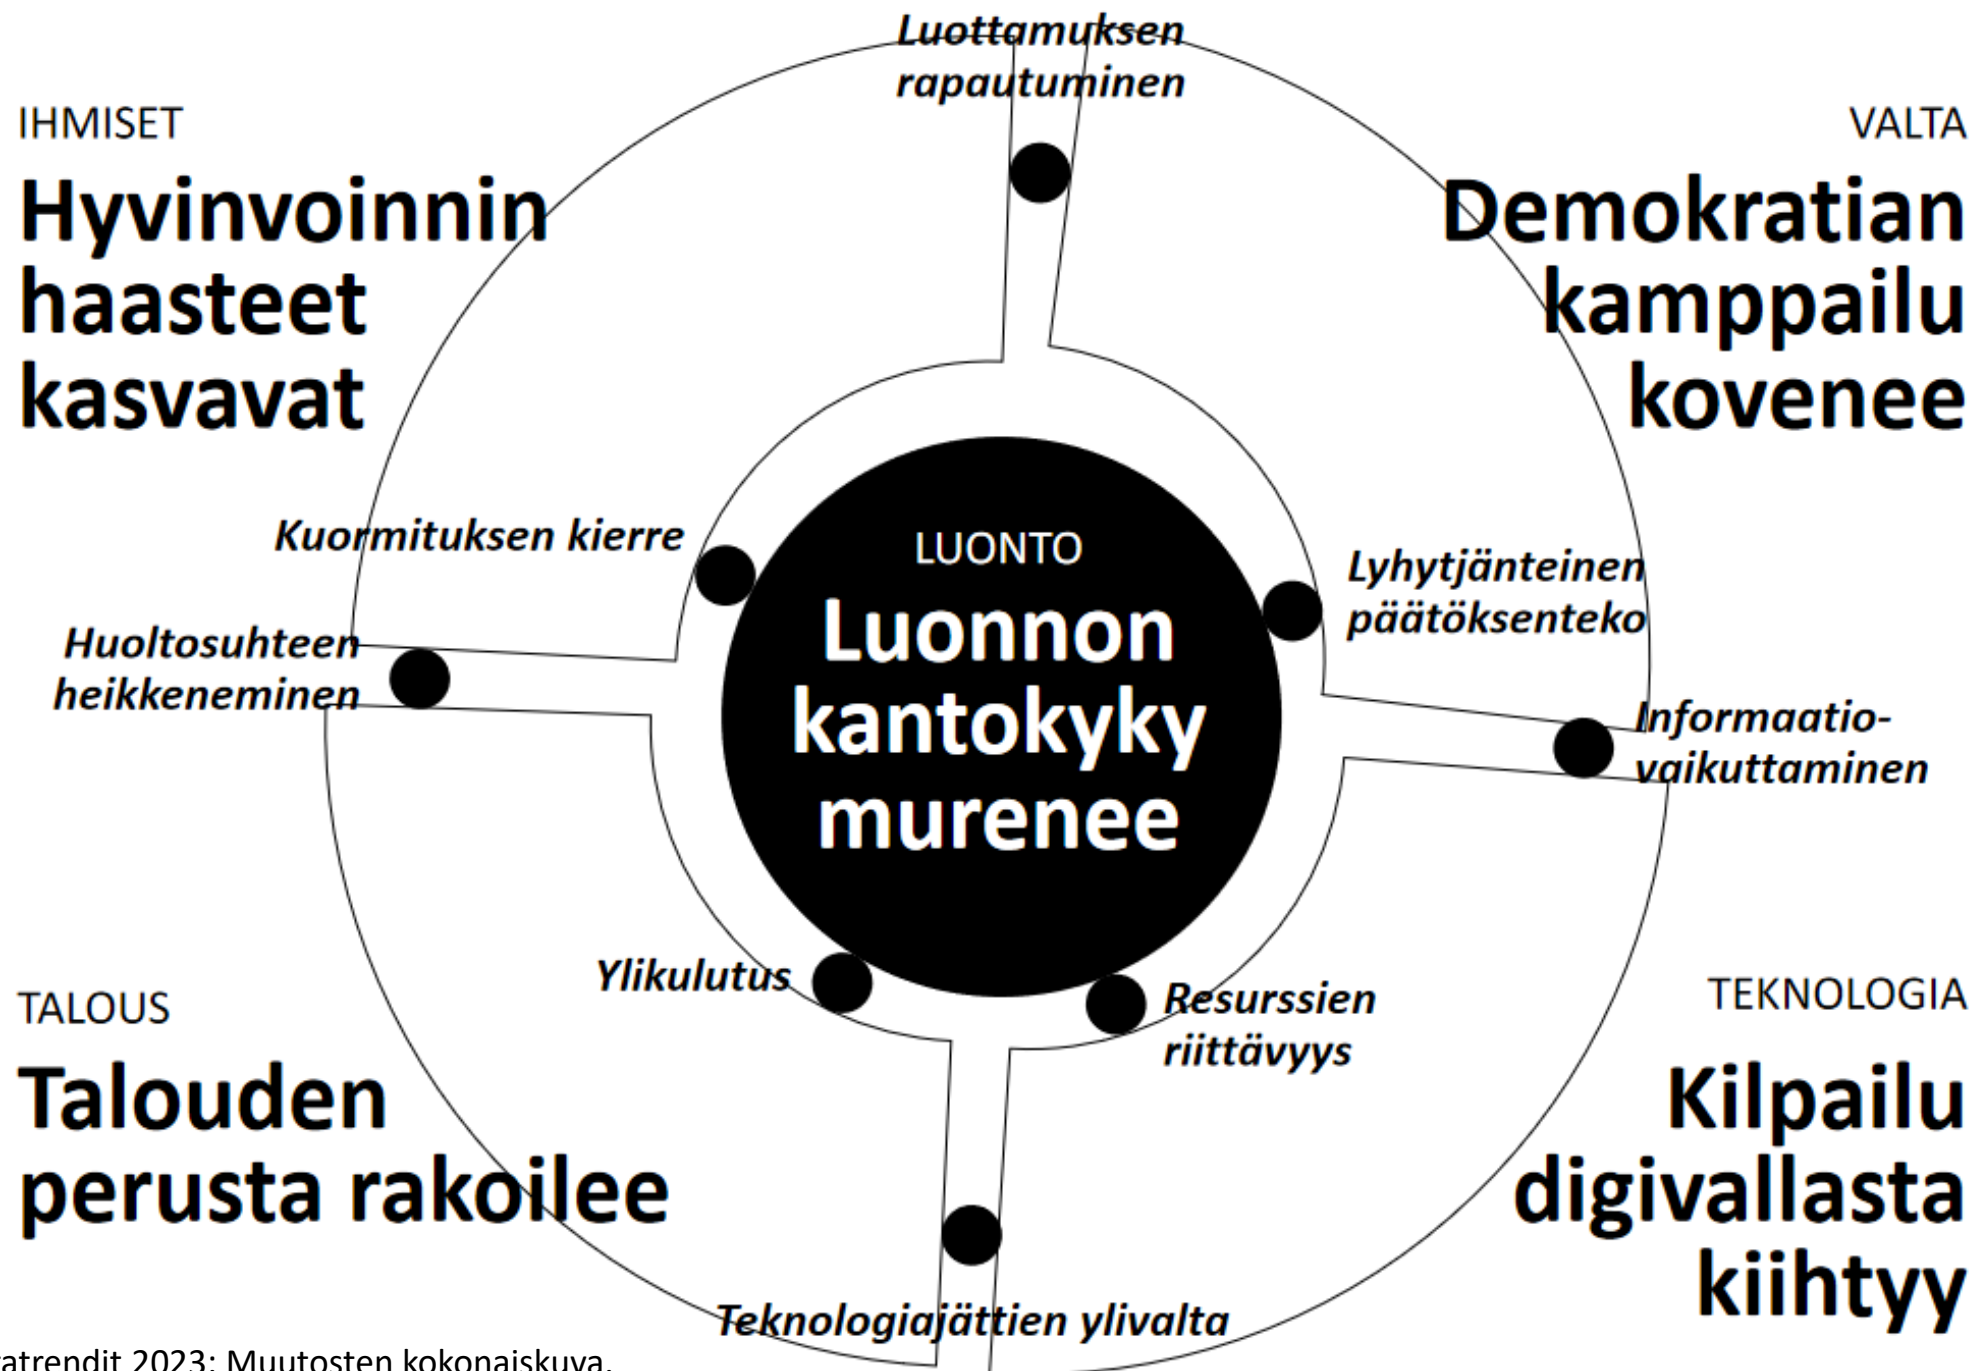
Luottamuksen rapautuminen

IHMISET

Hyvinvoinnin haasteet kasvavat

VALTA

Demokratian kamppailu kovenee

Kuormituksen kierre

Huoltosuhteen heikkeneminen

LUONTO

Luonnon kantokyky murenee

Lyhytjänteinen päätöksenteko

Informaatiovaikuttaminen

Ylikulutus

Resurssien riittävyys

TALOUS

Talouden perusta rakoilee

TEKNOLOGIA

Kilpailu digivallasta kiihtyy

Teknologiajättien ylivalta

atrendit 2023: Muutosten kokonaiskuva.